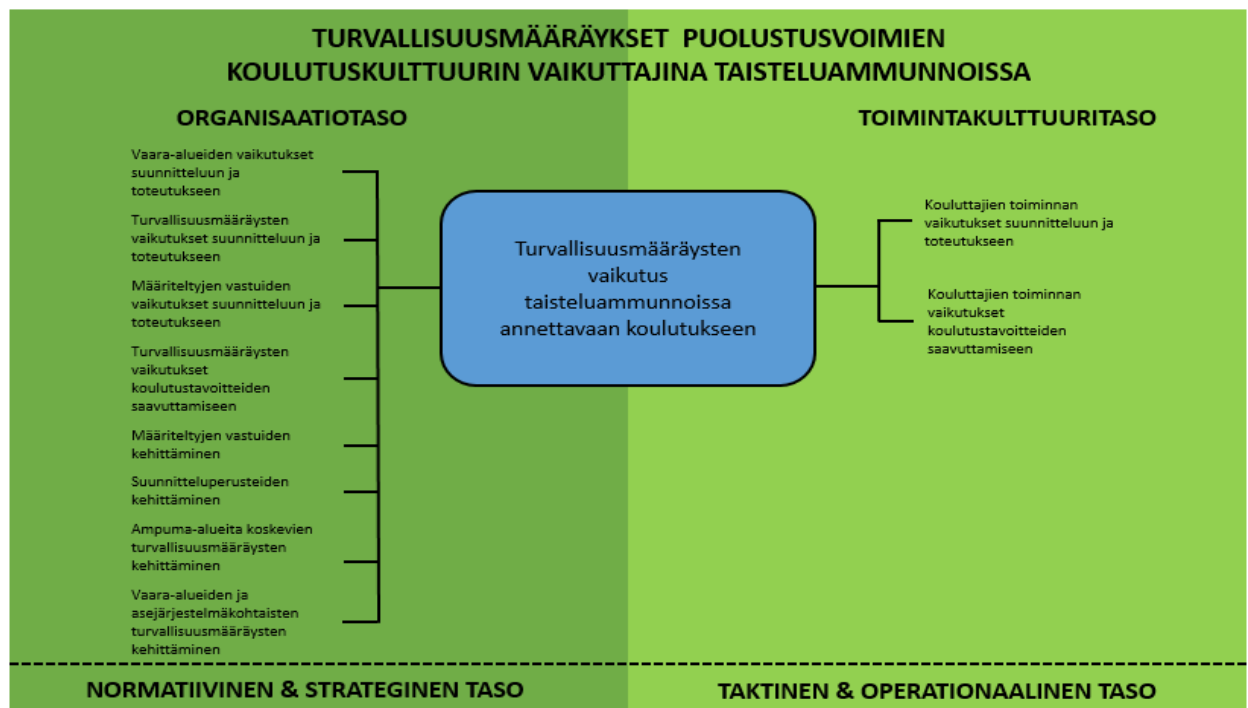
TURVALLISUUSMÄÄRÄYKSET PUOLUSTUSVOIMIEN KOULUTUSKULTTUURIN VAIKUTTAJINA TAISTELUAMMUNNOISSA

ORGANISAATIOTASO

TOIMINTAKULTTUURITASO

Vaara-alueiden vaikutukset suunnitteluun ja toteutukseen

Turvallisuusmääräysten vaikutukset suunnitteluun ja toteutukseen

Määriteltyjen vastuiden vaikutukset suunnitteluun ja toteutukseen

Turvallisuusmääräysten vaikutukset koulutustavoitteiden saavuttamiseen

Määriteltyjen vastuiden kehittäminen

Suunnitteluperusteiden kehittäminen

Ampuma-alueita koskevien turvallisuusmääräysten kehittäminen

Vaara-alueiden ja asejärjestelmäkohtaisten turvallisuusmääräysten kehittäminen

Turvallisuusmääräysten vaikutus taisteluammunnoissa annettavaan koulutukseen

Kouluttajien toiminnan vaikutukset suunnitteluun ja toteutukseen

Kouluttajien toiminnan vaikutukset koulutustavoitteiden saavuttamiseen

NORMATIIVINEN & STRATEGINEN TASO

TAKTINEN & OPERATIONAALINEN TASO